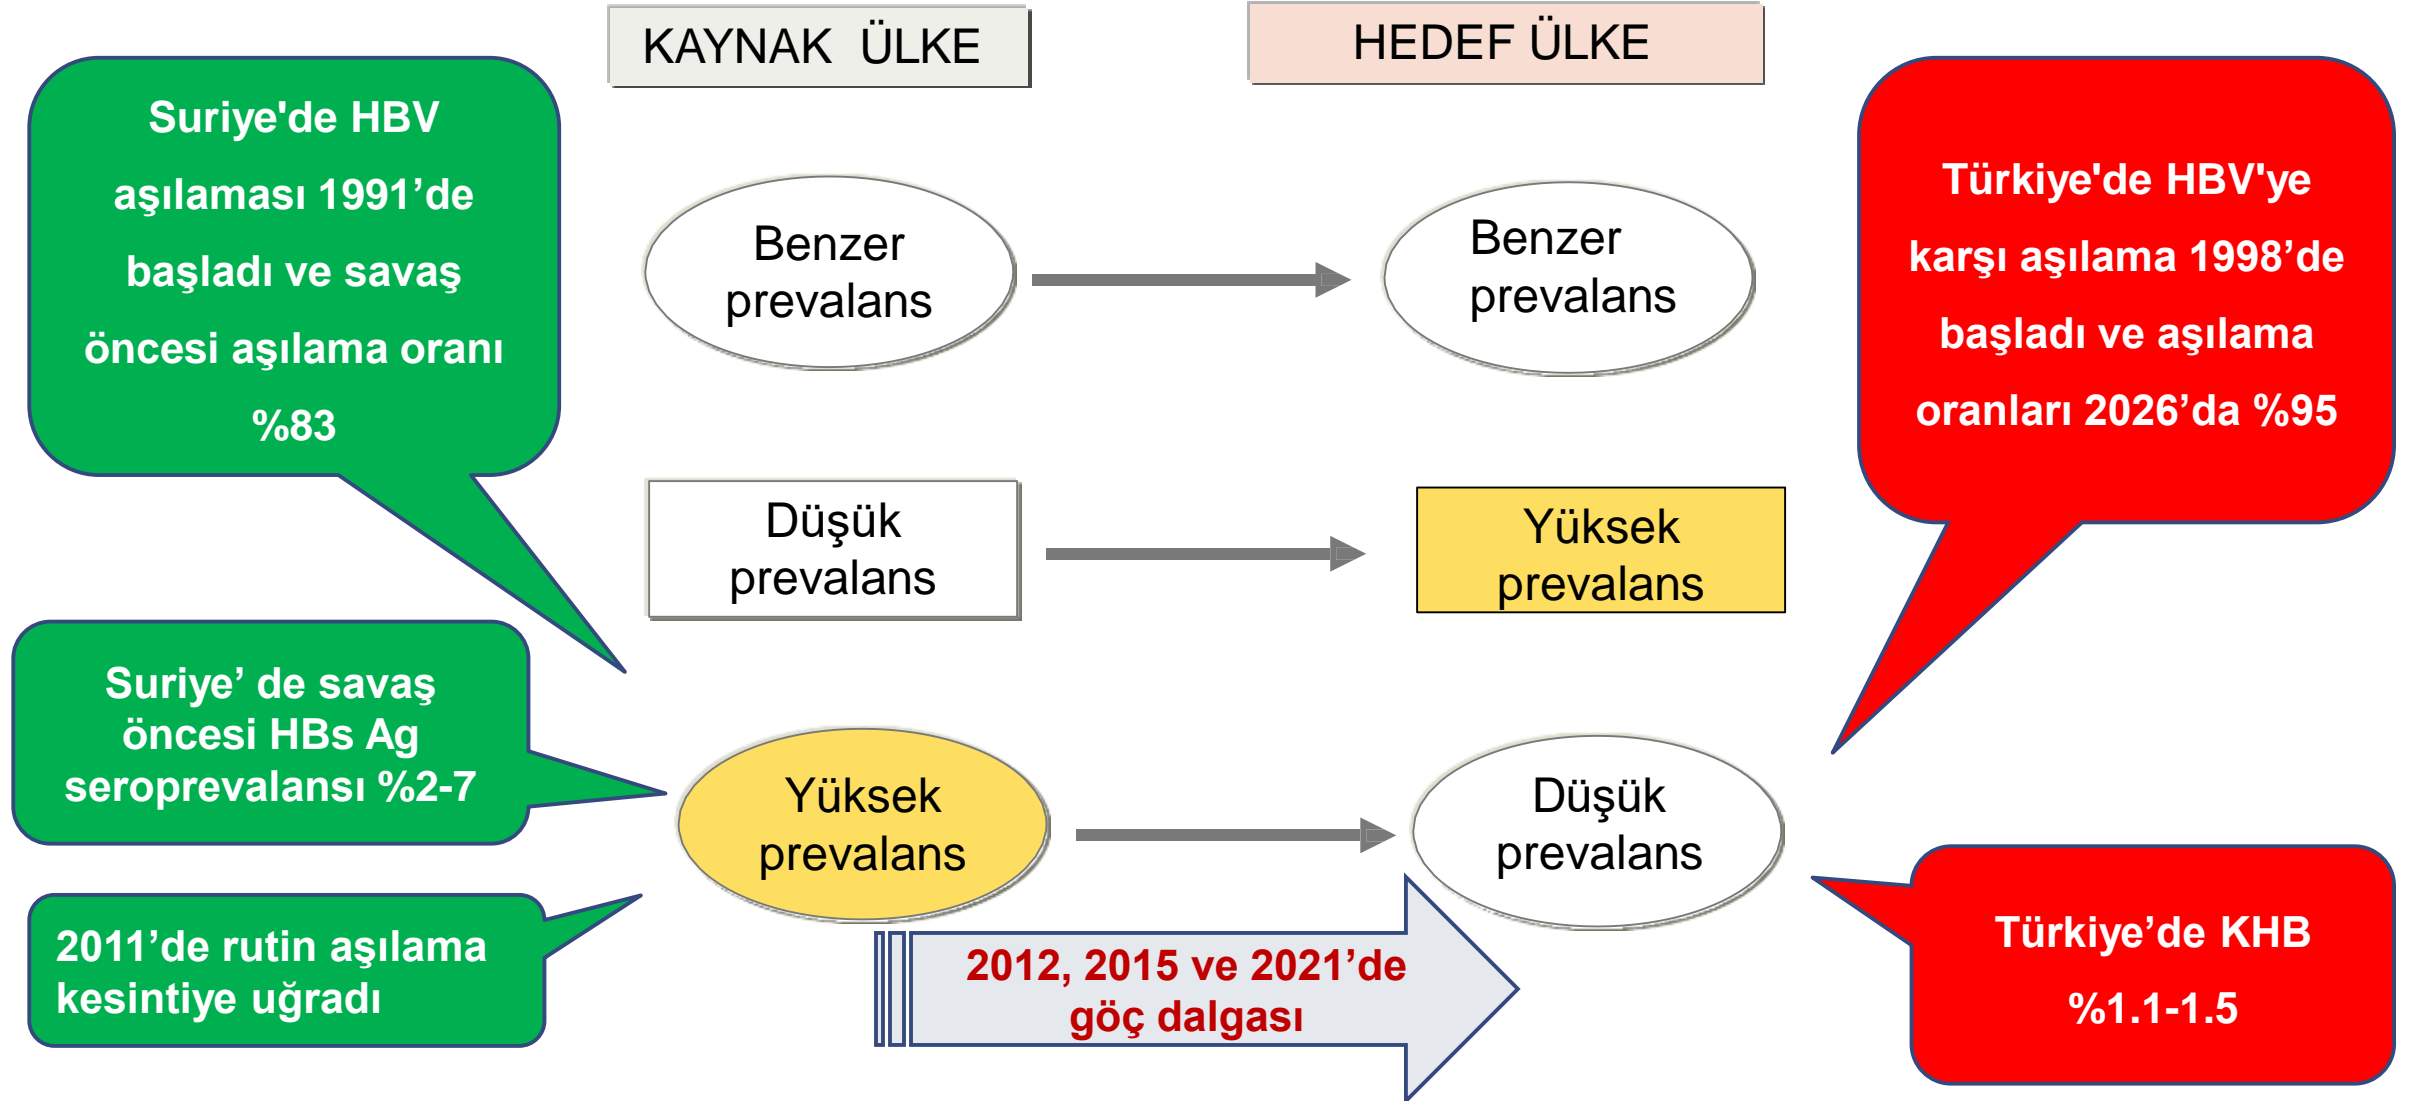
KAYNAK ÜLKE

HEDEF ÜLKE

Suriye'de HBV aşılaması 1991’de başladı ve savaş öncesi aşılama oranı %83

Türkiye'de HBV'ye karşı aşılama 1998’de başladı ve aşılama oranları 2026’da %95

Benzer prevalans

Benzer prevalans

Düşük prevalans

Yüksek prevalans

Suriye’ de savaş öncesi HBs Ag seroprevalansı %2-7

Yüksek prevalans

Düşük prevalans

2011’de rutin aşılama kesintiye uğradı

2012, 2015 ve 2021’de göç dalgası

Türkiye’de KHB %1.1-1.5